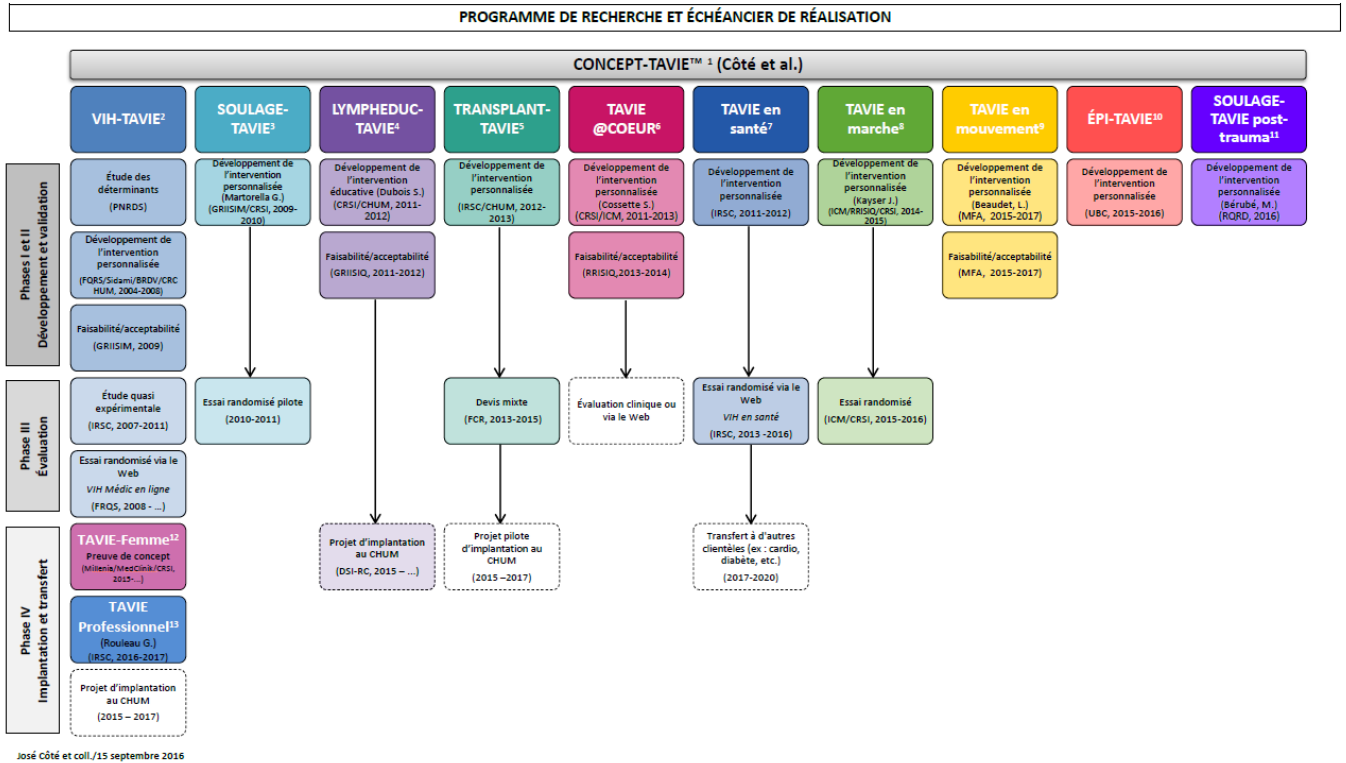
PROGRAMME DE RECHERCHE ET ÉCHÉANCIER DE RÉALISATION

CONCEPT-TAVIE™ ¹ (Côté et al.)

VIH-TAVIE²

SOULAGE-TAVIE³

LYMPHEDUC-TAVIE⁴

TRANSPLANT-TAVIE⁵

TAVIE @COEUR⁶

TAVIE en santé⁷

TAVIE en marche⁸

TAVIE en mouvement⁹

ÉPI-TAVIE¹⁰

SOULAGE-TAVIE post-trauma¹¹

Phases I et II Développement et validation

Étude des déterminants (PNRDS)

Développement de l'intervention personnalisée (FQRS/Sidami/BRDV/CRCHUM, 2004-2008)

Faisabilité/acceptabilité (GRIISIM, 2009)

Développement de l'intervention personnalisée (Martorella G.) (GRIISIM/CRSI, 2009-2010)

Développement de l'intervention éducative (Dubois S.) (CRSI/CHUM, 2011-2012)

Faisabilité/acceptabilité (GRIISIQ, 2011-2012)

Développement de l'intervention personnalisée (IRSC/CHUM, 2012-2013)

Développement de l'intervention personnalisée (Cossette S.) (CRSI/ICM, 2011-2013)

Faisabilité/acceptabilité (RRISIQ,2013-2014)

Développement de l'intervention personnalisée (IRSC, 2011-2012)

Développement de l'intervention personnalisée (Kayser J.) (ICM/RRISIQ/CRSI, 2014-2015)

Développement de l'intervention personnalisée (Beaudet, L.) (MFA, 2015-2017)

Faisabilité/acceptabilité (MFA, 2015-2017)

Développement de l'intervention personnalisée (UBC, 2015-2016)

Développement de l'intervention personnalisée (Bérubé, M.) (RQRD, 2016)

Phase III Évaluation

Étude quasi expérimentale (IRSC, 2007-2011)

Essai randomisé via le Web VIH Médic en ligne (FRQS, 2008 - ...)

Essai randomisé pilote (2010-2011)

Devis mixte (FCR, 2013-2015)

Évaluation clinique ou via le Web

Essai randomisé via le Web VIH en santé (IRSC, 2013 -2016)

Essai randomisé (ICM/CRSI, 2015-2016)

Phase IV Implantation et transfert

TAVIE-Femme¹² Preuve de concept (Miitenia/MedClinik/CRSI, 2015-...)

TAVIE Professionnel¹³ (Rouleau G.) (IRSC, 2016-2017)

Projet d'implantation au CHUM (2015 – 2017)

Projet d'implantation au CHUM (DSI-RC, 2015 – ...)

Projet pilote d'implantation au CHUM (2015 –2017)

Transfert à d'autres clientèles (ex : cardio, diabète, etc.) (2017-2020)

José Côté et coll./15 septembre 2016